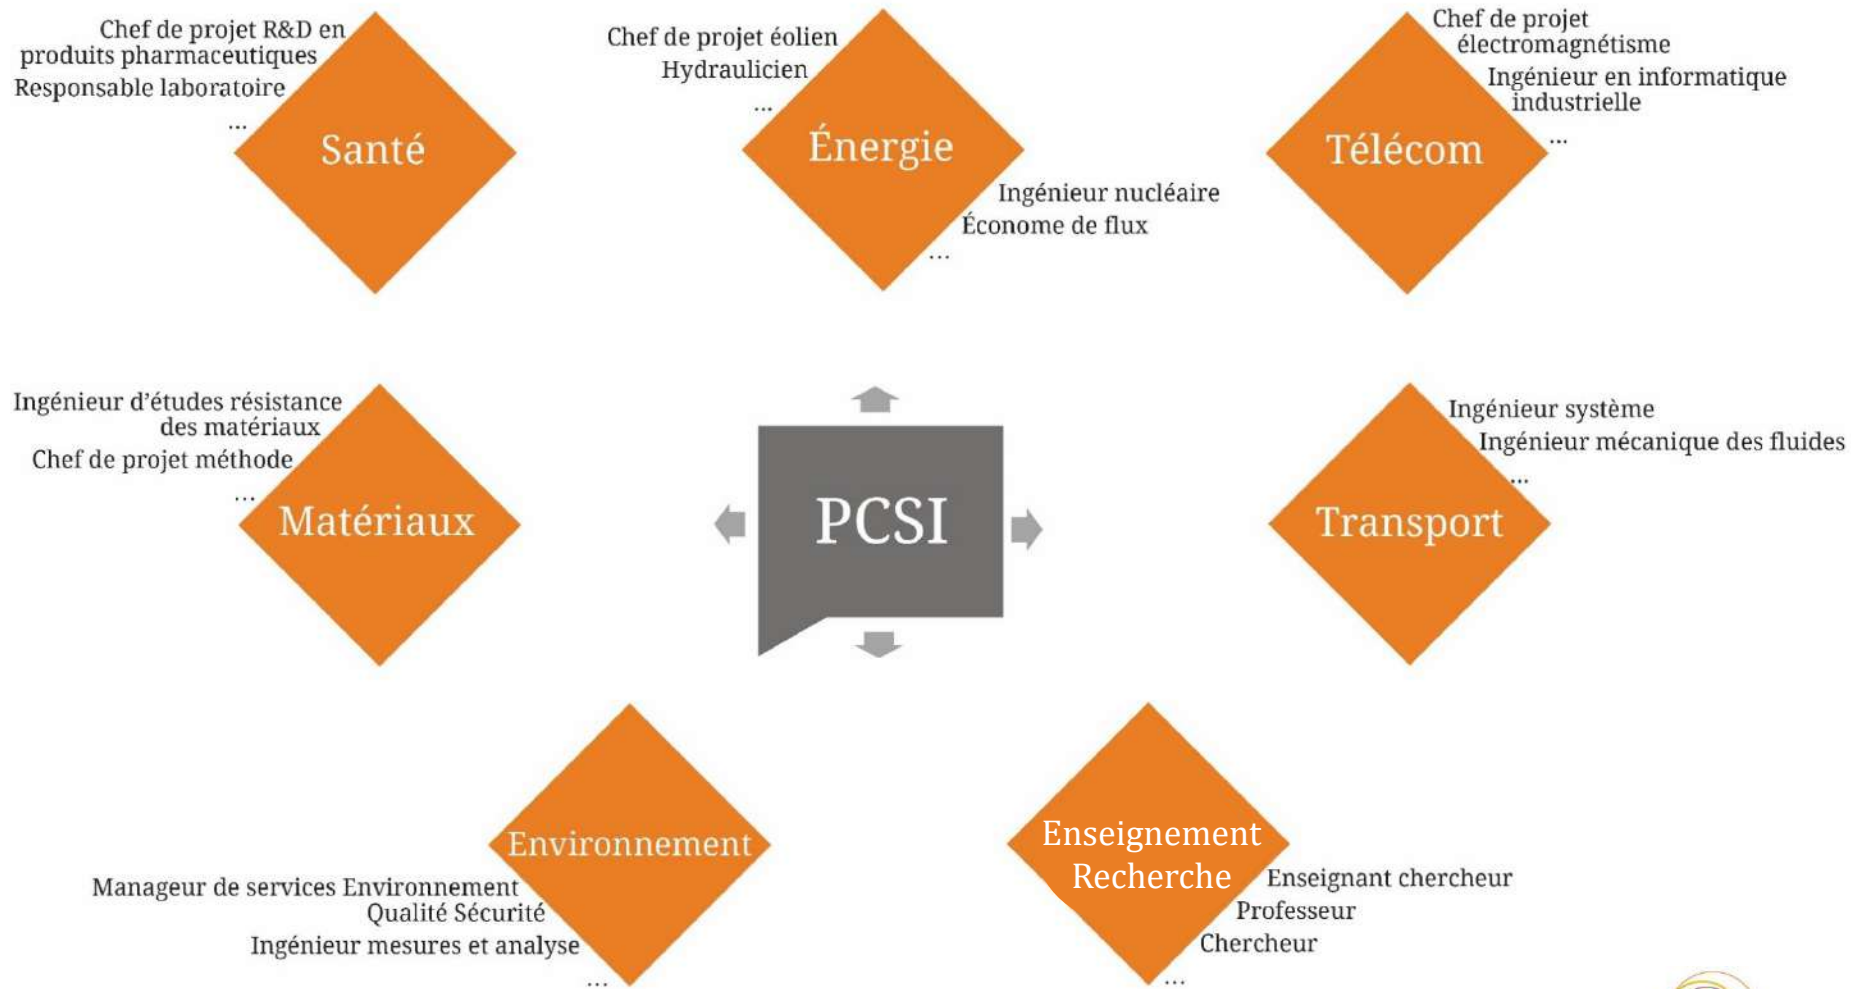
Chef de projet R&D en produits pharmaceutiques
Responsable laboratoire
...

Santé

Chef de projet éolien
Hydraulicien
...

Énergie

Ingénieur nucléaire
Économe de flux
...

Chef de projet électromagnétisme
Ingénieur en informatique industrielle
...

Télécom

Ingénieur d'études résistance des matériaux
Chef de projet méthode
...

Matériaux

PCSI

Ingénieur système
Ingénieur mécanique des fluides
...

Transport

Environnement

Manageur de services Environnement Qualité Sécurité
Ingénieur mesures et analyse
...

Enseignement Recherche

Enseignant chercheur
Professeur
Chercheur
...